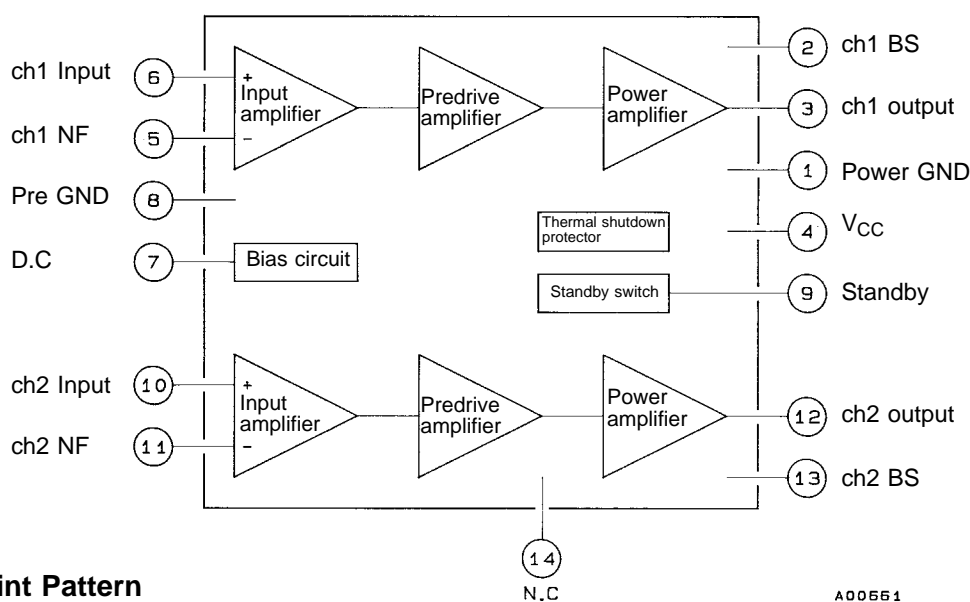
ch1 Input
6
ch1 NF
5
Pre GND
8
D.C
7
ch2 Input
10
ch2 NF
11
+
Input amplifier
–
Predrive amplifier
Power amplifier
Bias circuit
Thermal shutdown protector
Standby switch
+
Input amplifier
–
Predrive amplifier
Power amplifier
2
ch1 BS
3
ch1 output
1
Power GND
4
$V_{CC}$
9
Standby
12
ch2 output
13
ch2 BS
14
N.C
int Pattern
A00661